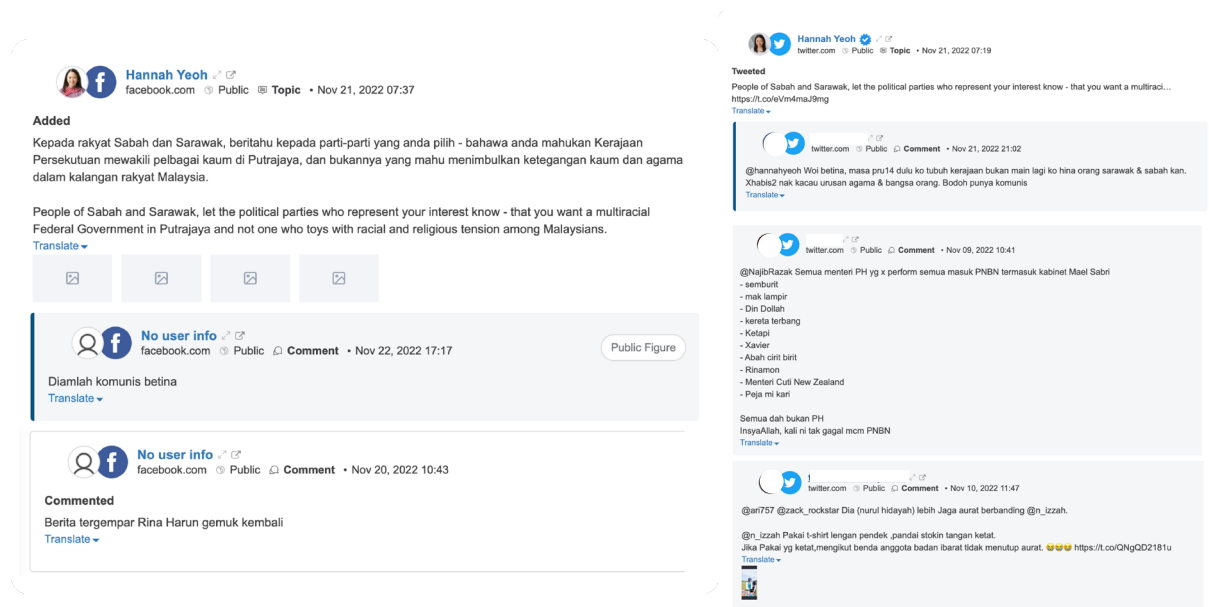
Hannah Yeoh
facebook.com · Public · Topic • Nov 21, 2022 07:37

Added

Kepada rakyat Sabah dan Sarawak, beritahu kepada parti-parti yang anda pilih - bahawa anda mahukan Kerajaan Persekutuan mewakili pelbagai kaum di Putrajaya, dan bukannya yang mahu menimbulkan ketegangan kaum dan agama dalam kalangan rakyat Malaysia.

People of Sabah and Sarawak, let the political parties who represent your interest know - that you want a multiracial Federal Government in Putrajaya and not one who toys with racial and religious tension among Malaysians.

Translate

No user info
facebook.com · Public · Comment • Nov 22, 2022 17:17
Public Figure

Diamlah komunis betina

Translate

No user info
facebook.com · Public · Comment • Nov 20, 2022 10:43

Commented

Berita tergempar Rina Harun gemuk kembali

Translate

Hannah Yeoh
twitter.com · Public · Topic • Nov 21, 2022 07:19

Tweeted

People of Sabah and Sarawak, let the political parties who represent your interest know - that you want a multiraci... https://t.co/eVm4maJ9mg

Translate

twitter.com · Public · Comment • Nov 21, 2022 21:02

@hannahyeoh Woi betina, masa pru14 dulu ko tubuh kerajaan bukan main lagi ko hina orang sarawak & sabah kan. Xhabis2 nak kacau urusan agama & bangsa orang. Bodoh punya komunis

Translate

twitter.com · Public · Comment • Nov 09, 2022 10:41

@NajibRazak Semua menteri PH yg x perform semua masuk PNBN termasuk kabinet Mael Sabri
- semburit
- mak lampir
- Din Dollah
- kereta terbang
- Ketapi
- Xavier
- Abah cirit birit
- Rinamon
- Menteri Cuti New Zealand
- Peja mi kari

Semua dah bukan PH
InsyaAllah, kali ni tak gagal mcm PNBN

Translate

!
twitter.com · Public · Comment • Nov 10, 2022 11:47

@ari757 @zack_rockstar Dia (nurul hidayah) lebih Jaga aurat berbanding @n_izzah.

@n_izzah Pakai t-shirt lengan pendek ,pandai stokin tangan ketat.
Jika Pakai yg ketat,mengikut benda anggota badan ibarat tidak menutup aurat. 😂😂😂 https://t.co/QNgQD2181u

Translate